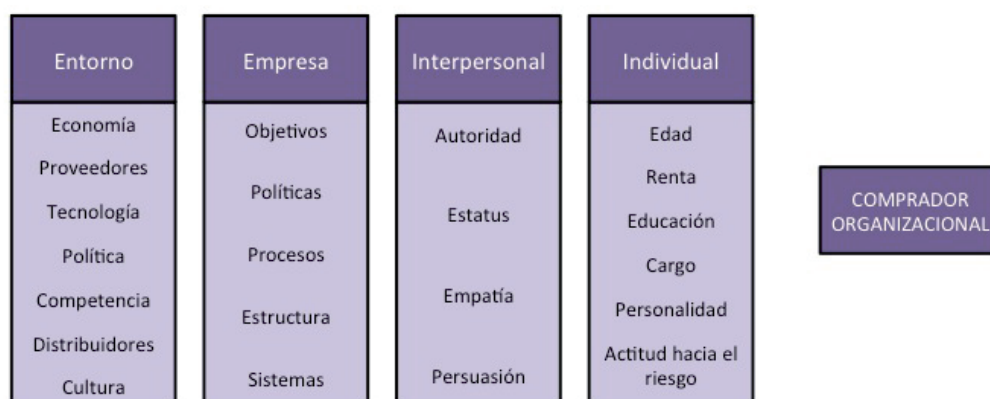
| Entorno | Empresa | Interpersonal | Individual |
|---|---|---|---|
| Economía<br>Proveedores<br>Tecnología<br>Política<br>Competencia<br>Distribuidores<br>Cultura | Objetivos<br>Políticas<br>Procesos<br>Estructura<br>Sistemas | Autoridad<br>Estatus<br>Empatía<br>Persuasión | Edad<br>Renta<br>Educación<br>Cargo<br>Personalidad<br>Actitud hacia el riesgo |

COMPRADOR ORGANIZACIONAL